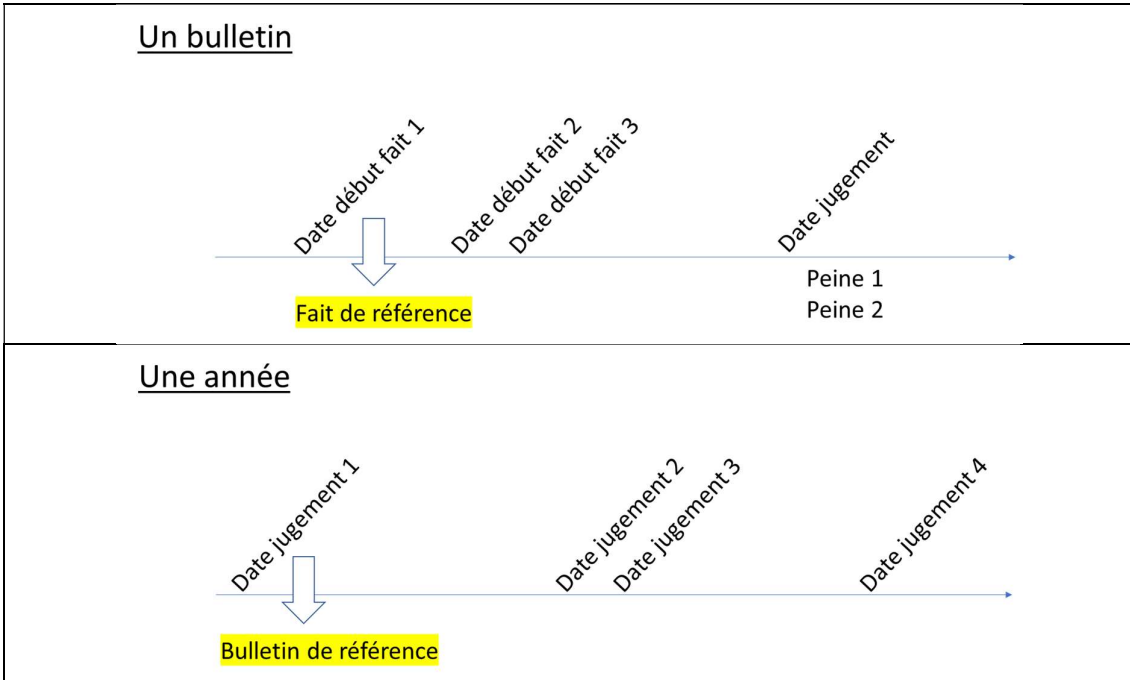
Un bulletin

Date début fait 1
Date début fait 2
Date début fait 3
Date jugement

Peine 1
Peine 2

Fait de référence

Une année

Date jugement 1
Date jugement 2
Date jugement 3
Date jugement 4

Bulletin de référence